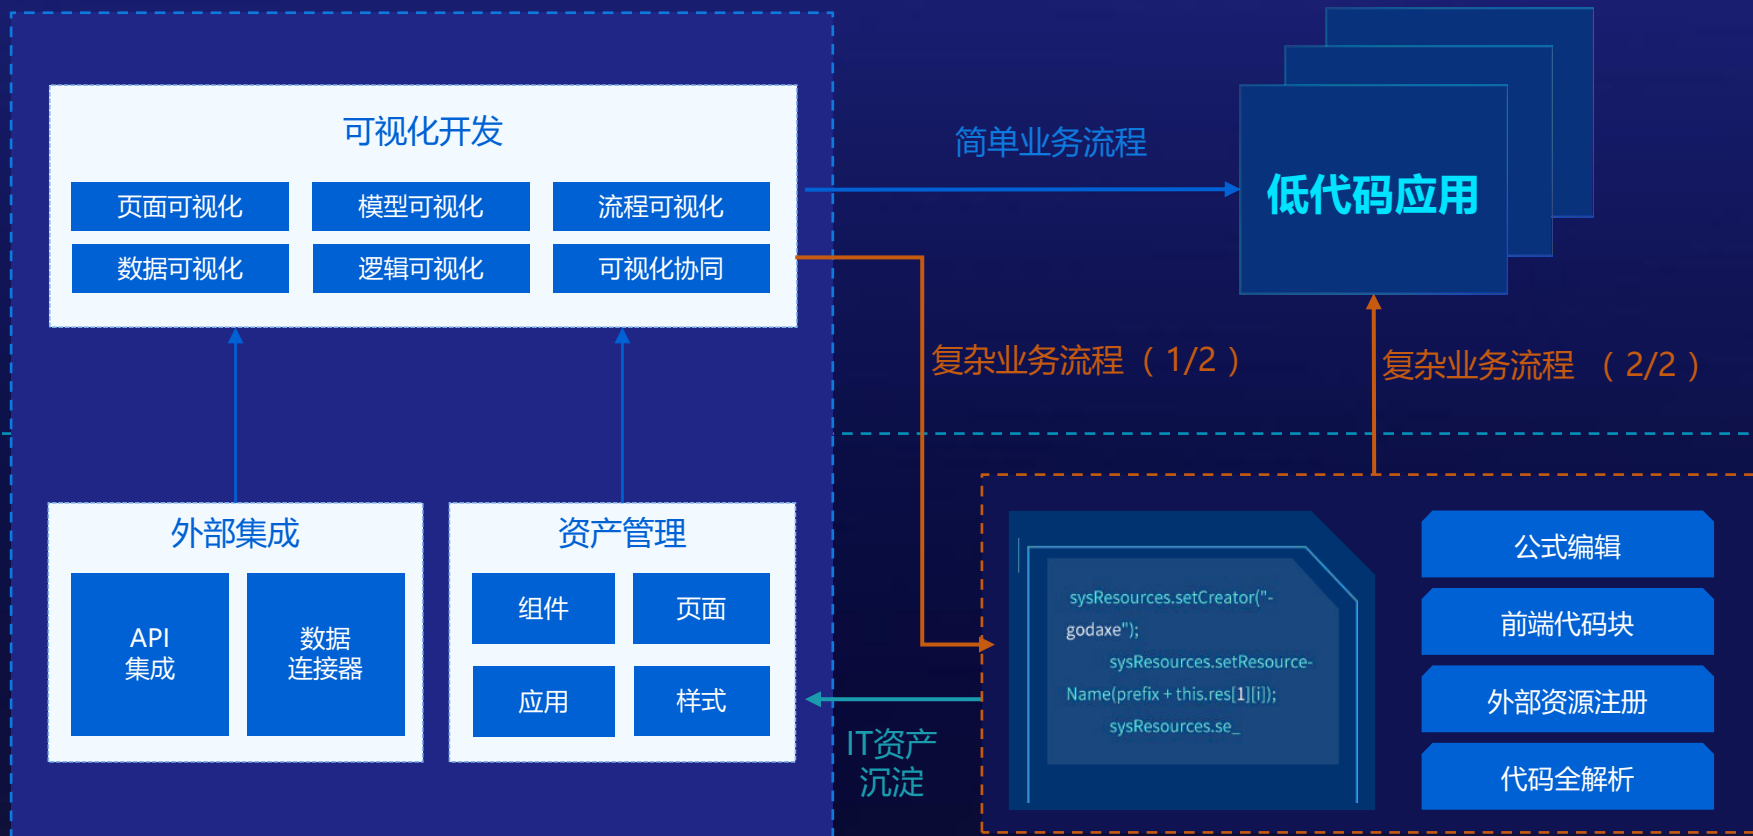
可视化开发

页面可视化
模型可视化
流程可视化
数据可视化
逻辑可视化
可视化协同

简单业务流程

低代码应用

复杂业务流程（1/2）

复杂业务流程 （2/2）

外部集成

API
集成

数据
连接器

资产管理

组件
页面
应用
样式

sysResources.setCreator("-godaxe");
sysResources.setResource-Name(prefix + this.res[1][i]);
sysResources.se_

公式编辑
前端代码块
外部资源注册
代码全解析

IT资产
沉淀